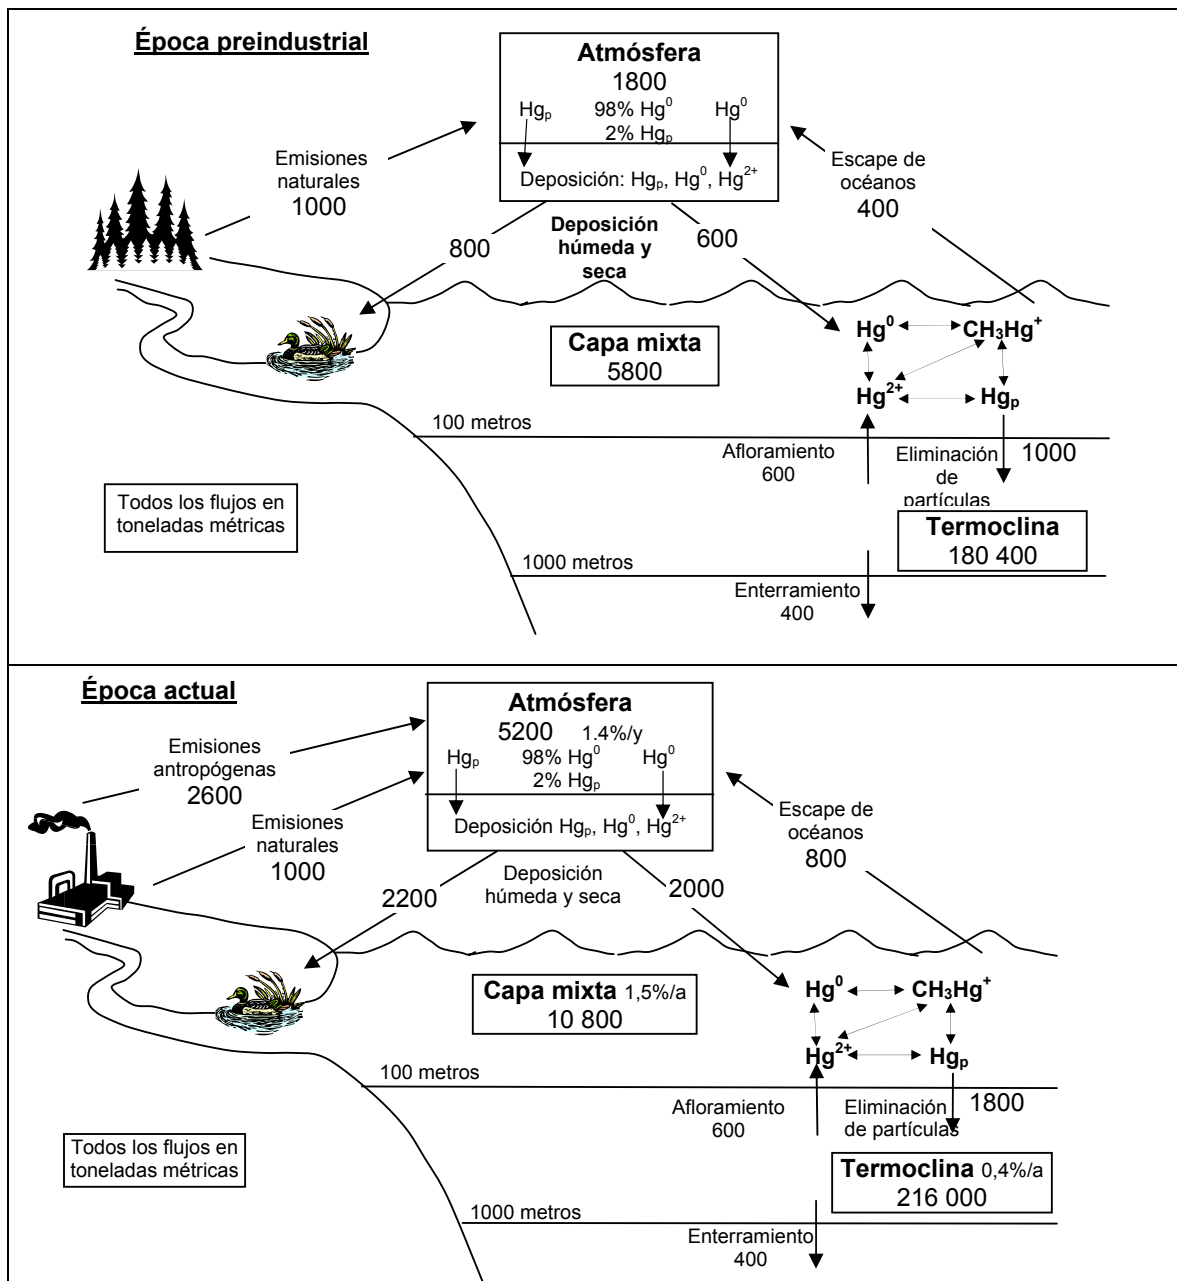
Época preindustrial

Atmósfera
1800
$Hg_p$ 98% $Hg^0$ $Hg^0$
2% $Hg_p$
Deposición: $Hg_p$, $Hg^0$, $Hg^{2+}$

Emisiones naturales
1000

Escape de océanos
400

800
Deposición húmeda y seca
600

Capa mixta
5800

$Hg^0$ $CH_3Hg^+$
$Hg^{2+}$ $Hg_p$

100 metros
Afloramiento
600
Eliminación de partículas
1000

Todos los flujos en toneladas métricas

Termoclina
180 400

1000 metros
Enterramiento
400

Época actual

Atmósfera
5200 1.4%/y
$Hg_p$ 98% $Hg^0$ $Hg^0$
2% $Hg_p$
Deposición $Hg_p$, $Hg^0$, $Hg^{2+}$

Emisiones antropógenas
2600

Emisiones naturales
1000

Escape de océanos
800

2200
Deposición húmeda y seca
2000

Capa mixta 1,5%/a
10 800

$Hg^0$ $CH_3Hg^+$
$Hg^{2+}$ $Hg_p$

100 metros
Afloramiento
600
Eliminación de partículas
1800

Todos los flujos en toneladas métricas

Termoclina 0,4%/a
216 000

1000 metros
Enterramiento
400